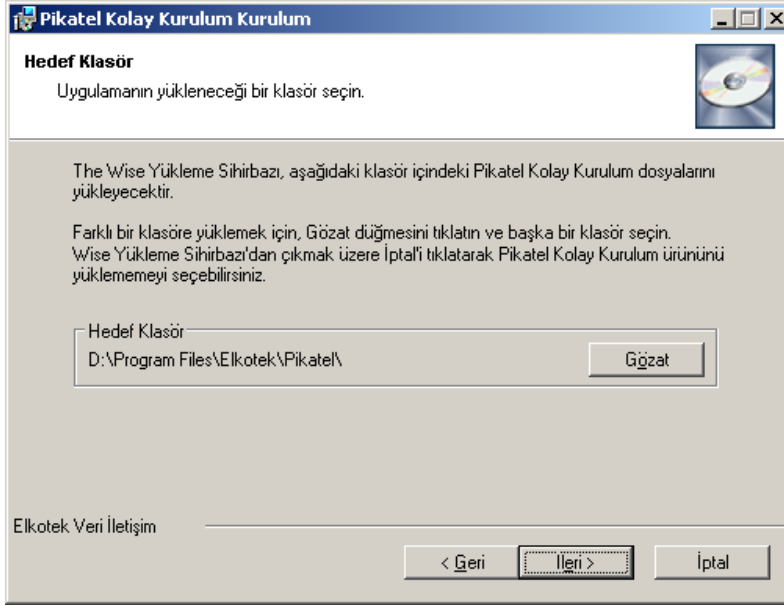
Pikatel Kolay Kurulum Kurulum

Hedef Klasör

Uygulamanın yükleneceği bir klasör seçin.

The Wise Yükleme Sihirbazı, aşağıdaki klasör içindeki Pikatel Kolay Kurulum dosyalarını yükleyecektir.

Farklı bir klasöre yüklemek için, Gözat düğmesini tıklatın ve başka bir klasör seçin. Wise Yükleme Sihirbazı'dan çıkmak üzere İptal'i tıklatarak Pikatel Kolay Kurulum ürününü yüklememeyi seçebilirsiniz.

Hedef Klasör

D:\Program Files\Elkotek\Pikatel\

Gözat

Elkotek Veri İletişim

< Geri

İleri >

İptal